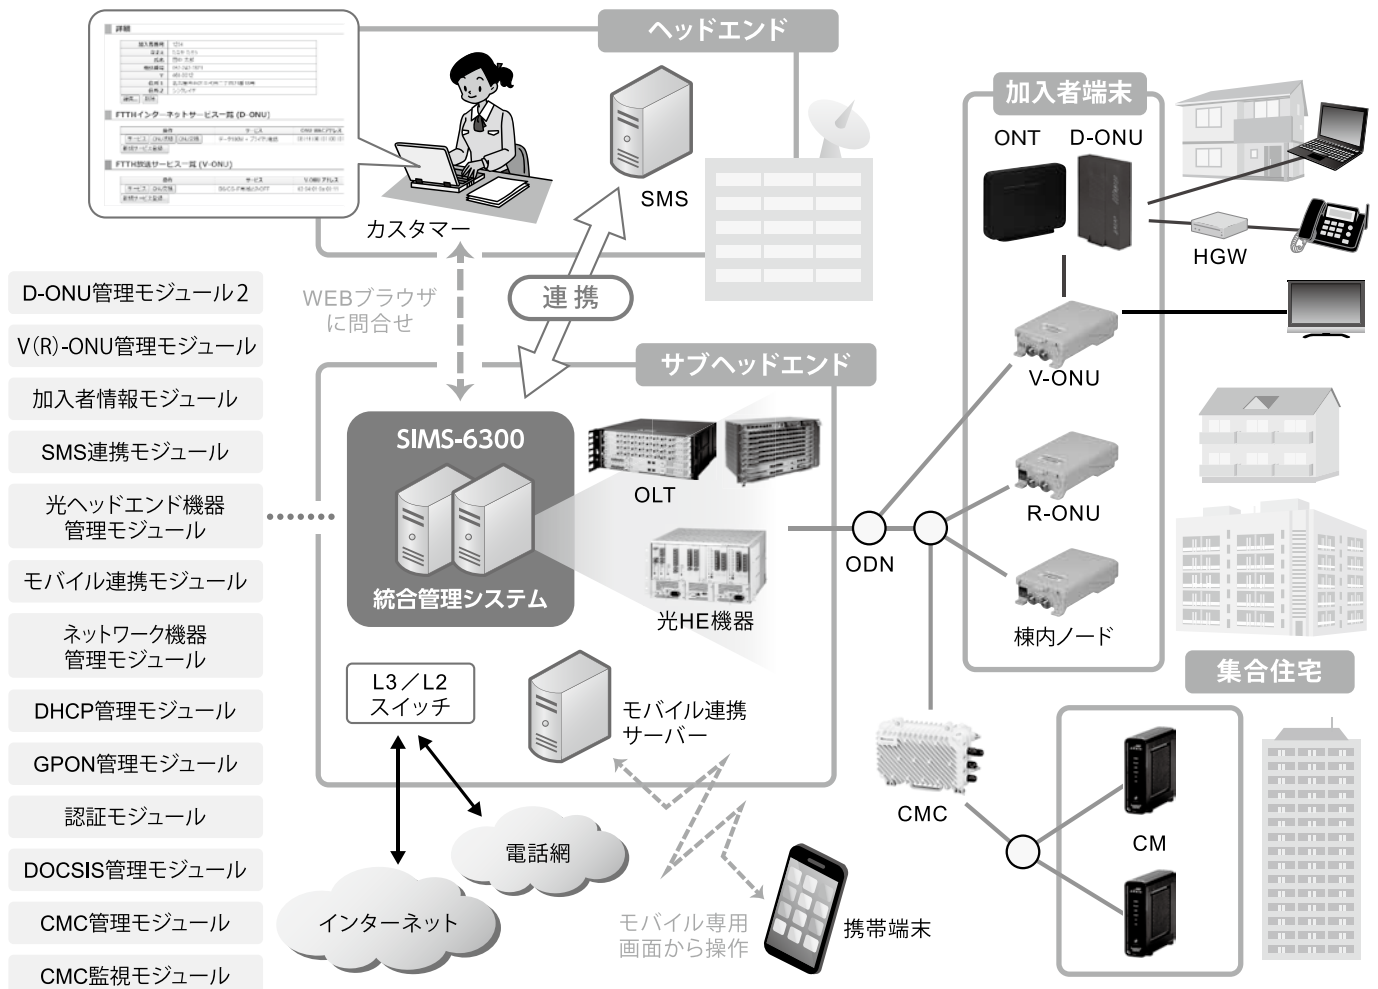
詳細

FTTHインターネットサービス一覧 (D-ONU)

FTTH放送サービス一覧 (V-ONU)

ヘッドエンド

SMS

カスタマー

加入者端末

ONT

D-ONU

HGW

D-ONU管理モジュール2

V(R)-ONU管理モジュール

加入者情報モジュール

SMS連携モジュール

光ヘッドエンド機器管理モジュール

モバイル連携モジュール

ネットワーク機器管理モジュール

DHCP管理モジュール

GPON管理モジュール

認証モジュール

DOCSIS管理モジュール

CMC管理モジュール

CMC監視モジュール

WEBブラウザに問合せ

連携

サブヘッドエンド

SIMS-6300

統合管理システム

OLT

光HE機器

L3／L2スイッチ

モバイル連携サーバー

V-ONU

R-ONU

棟内ノード

ODN

集合住宅

CMC

CM

電話網

インターネット

モバイル専用画面から操作

携帯端末